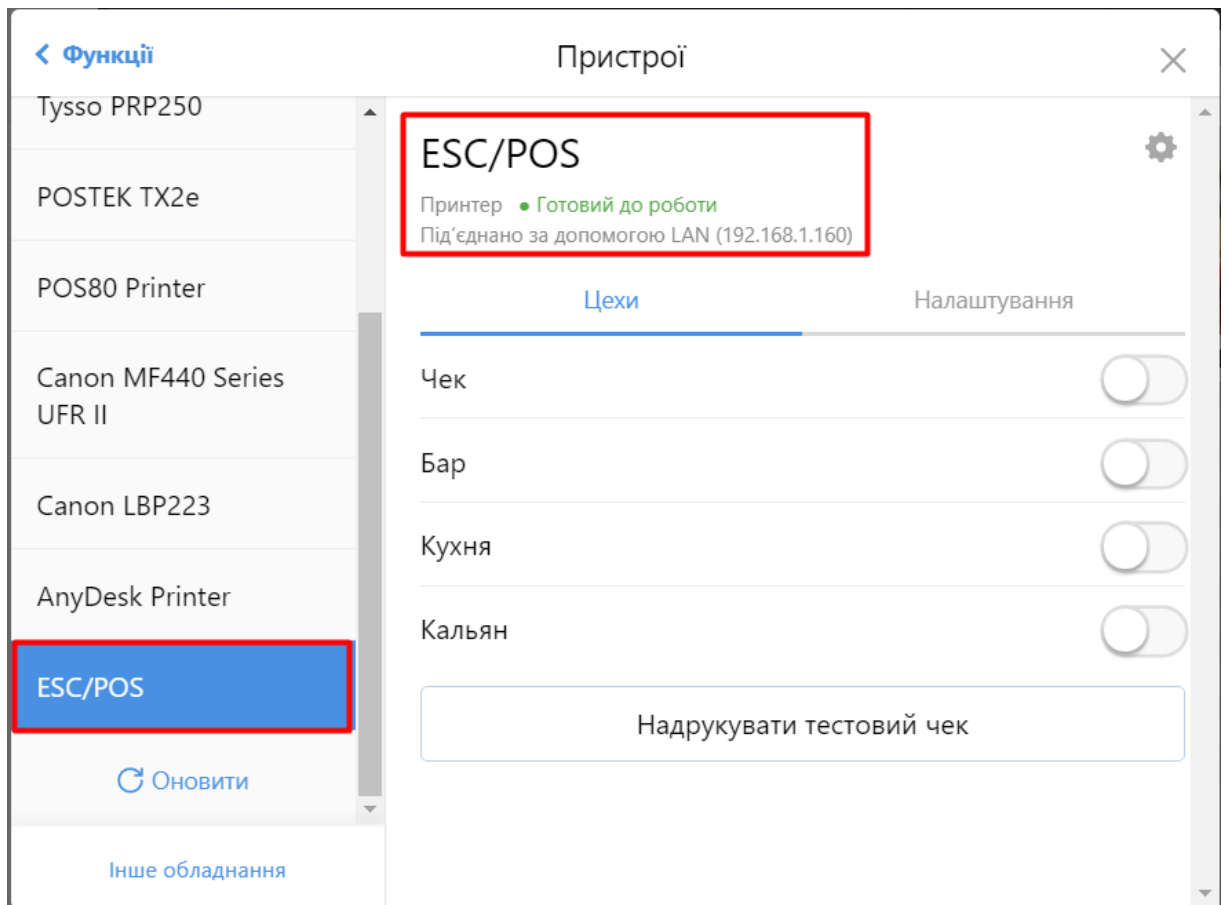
< Функції

Пристрої

Tysso PRP250

POSTEK TX2e

POS80 Printer

Canon MF440 Series UFR II

Canon LBP223

AnyDesk Printer

ESC/POS

Оновити

Інше обладнання

ESC/POS

Принтер • Готовий до роботи

Під'єднано за допомогою LAN (192.168.1.160)

Цехи

Налаштування

Чек

Бар

Кухня

Кальян

Надрукувати тестовий чек